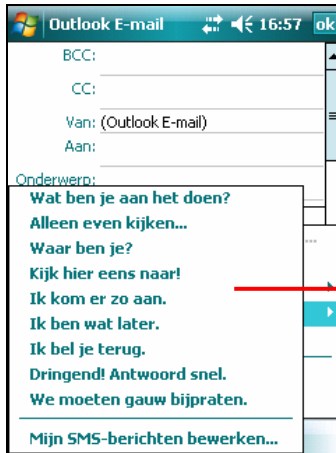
Outlook E-mail 16:57 ok

BCC:

CC:

Van: (Outlook E-mail)

Aan:

Onderwerp:

Wat ben je aan het doen?

Alleen even kijken...

Waar ben je?

Kijk hier eens naar!

Ik kom er zo aan.

Ik ben wat later.

Ik bel je terug.

Dringend! Antwoord snel.

We moeten gauw bijpraten.

Mijn SMS-berichten bewerken...